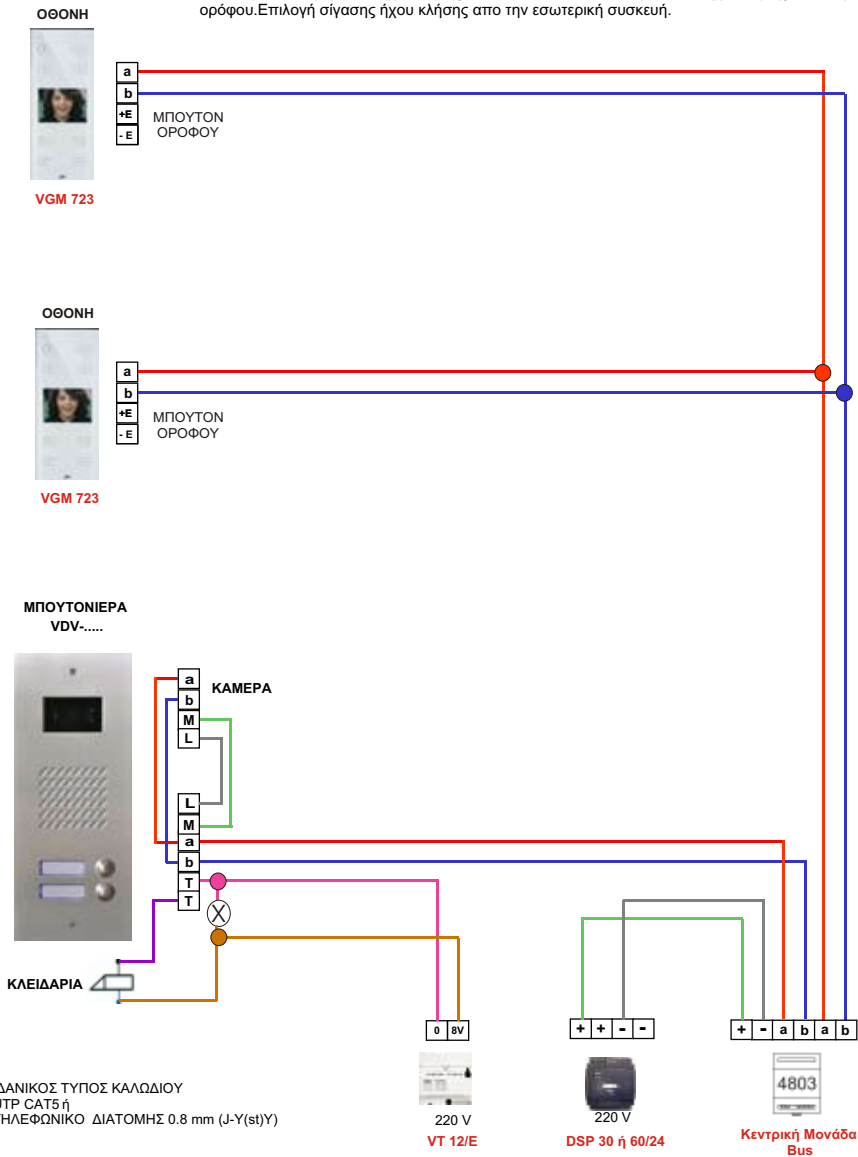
ορόφου.Επιλογή σίγασης ήχου κλήσης απο την εσωτερική συσκευή.

ΟΘΟΝΗ

a
b
+E
- E
ΜΠΟΥΤΟΝ ΟΡΟΦΟΥ

VGM 723

ΟΘΟΝΗ

a
b
+E
- E
ΜΠΟΥΤΟΝ ΟΡΟΦΟΥ

VGM 723

ΜΠΟΥΤΟΝΙΕΡΑ VDV-.....

a
b
M
L
ΚΑΜΕΡΑ

L
M
a
b
T
T

ΚΛΕΙΔΑΡΙΑ

0 8V
220 V
VT 12/E

+ + - -
220 V
DSP 30 ή 60/24

+ - a b a b
4803
Κεντρική Μονάδα Bus

ΔΑΝΙΚΟΣ ΤΥΠΟΣ ΚΑΛΩΔΙΟΥ
JTP CAT5 ή
ΤΗΛΕΦΩΝΙΚΟ ΔΙΑΤΟΜΗΣ 0.8 mm (J-Y(st)Y)